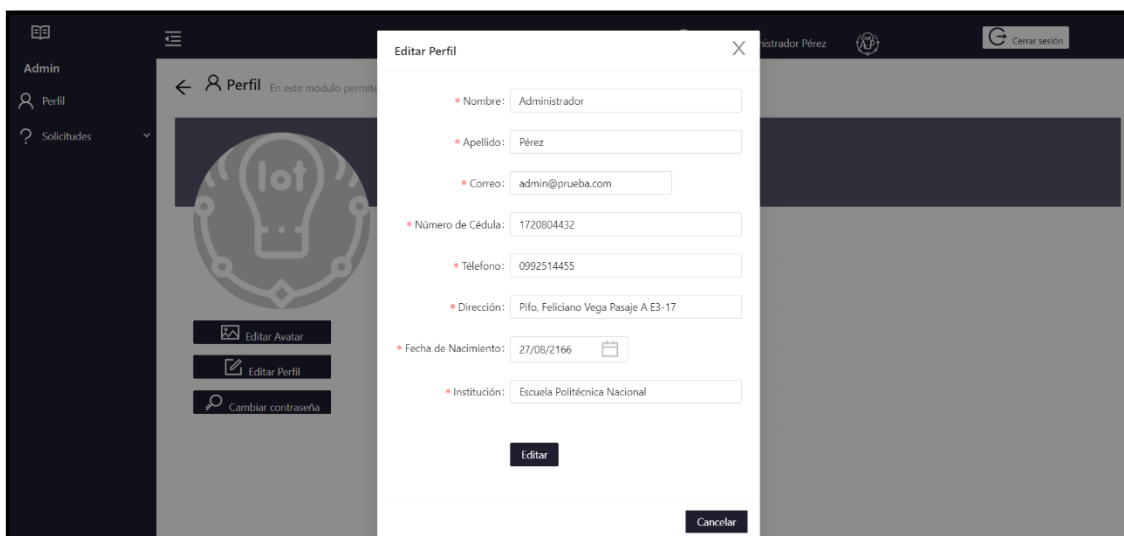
Admin
Perfil
Solicitudes

Perfil En este módulo permite

Editar Avatar
Editar Perfil
Cambiar contraseña

istrador Pérez
Cerrar sesión

Editar Perfil

* Nombre: Administrador
* Apellido: Pérez
* Correo: admin@prueba.com
* Número de Cédula: 1720804432
* Télefono: 0992514455
* Dirección: Pifo, Feliciano Vega Pasaje A E3-17
* Fecha de Nacimiento: 27/08/2166
* Institución: Escuela Politécnica Nacional

Editar

Cancelar